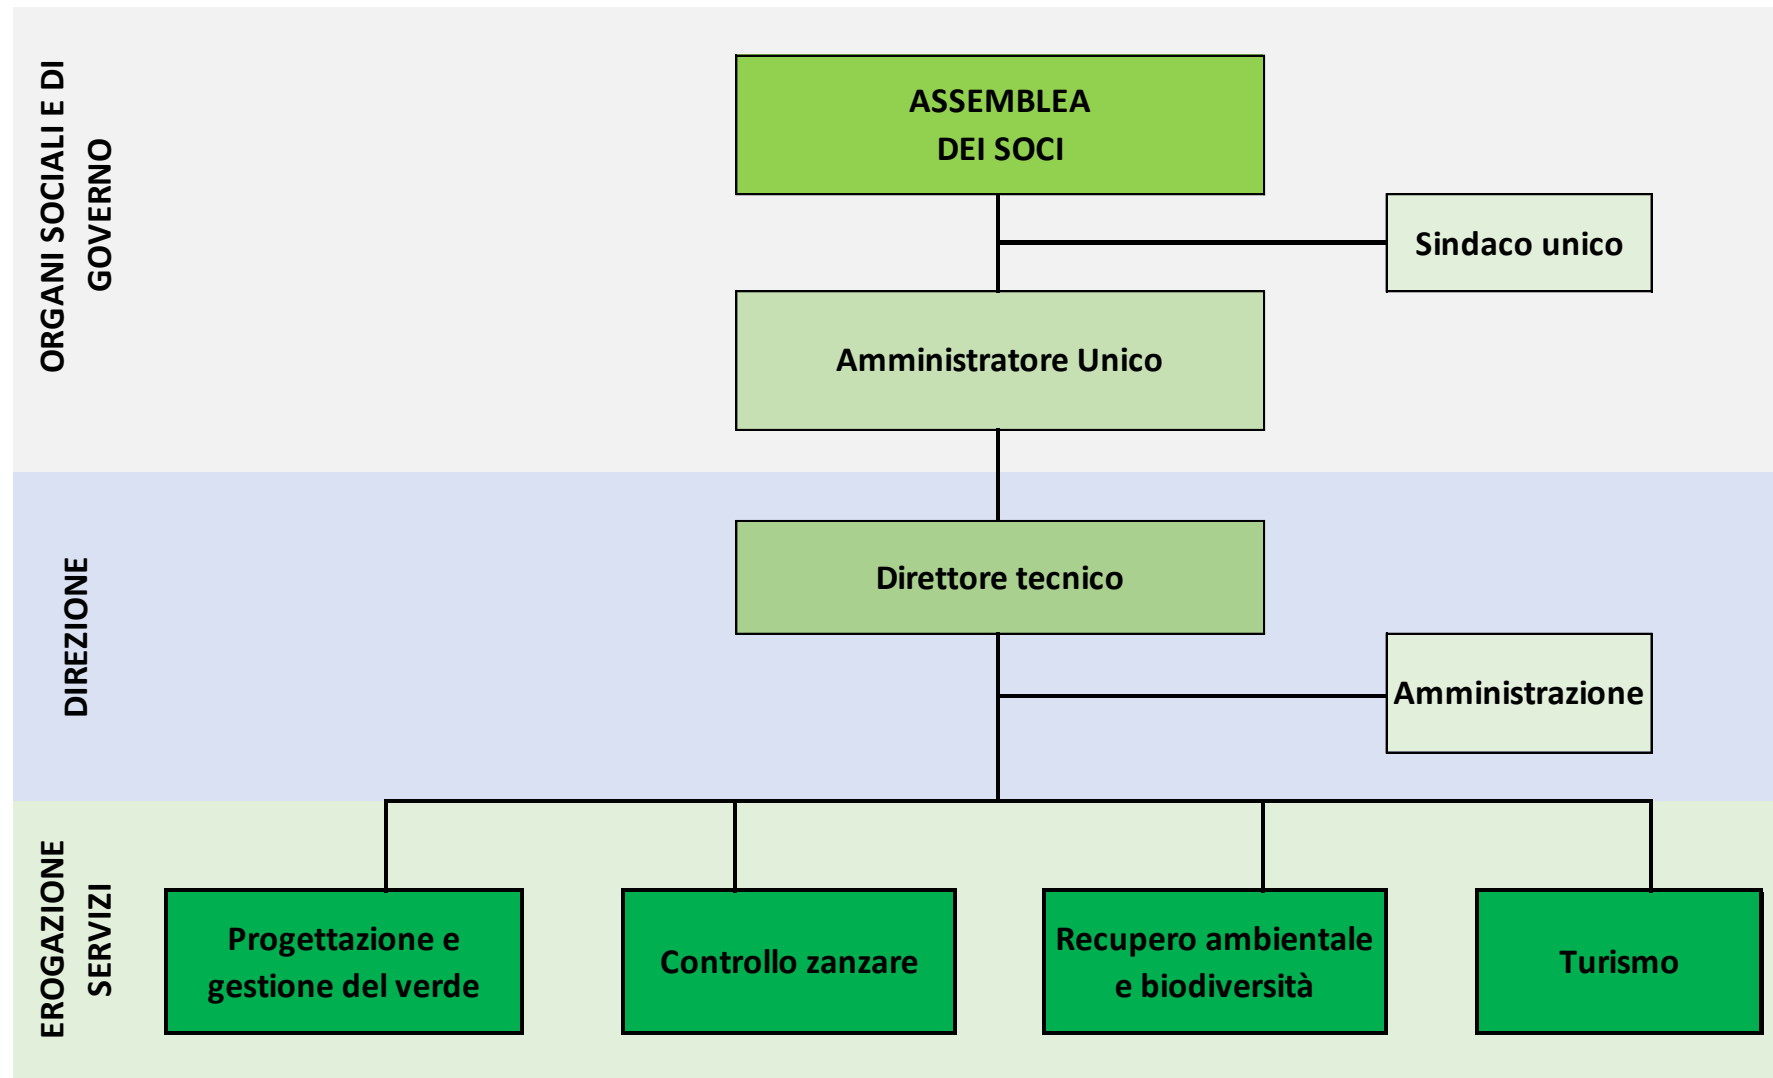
ORGANI SOCIALI E DI GOVERNO

ASSEMBLEA
DEI SOCI

Sindaco unico

Amministratore Unico

DIREZIONE

Direttore tecnico

Amministrazione

EROGAZIONE SERVIZI

Progettazione e gestione del verde

Controllo zanzare

Recupero ambientale e biodiversità

Turismo